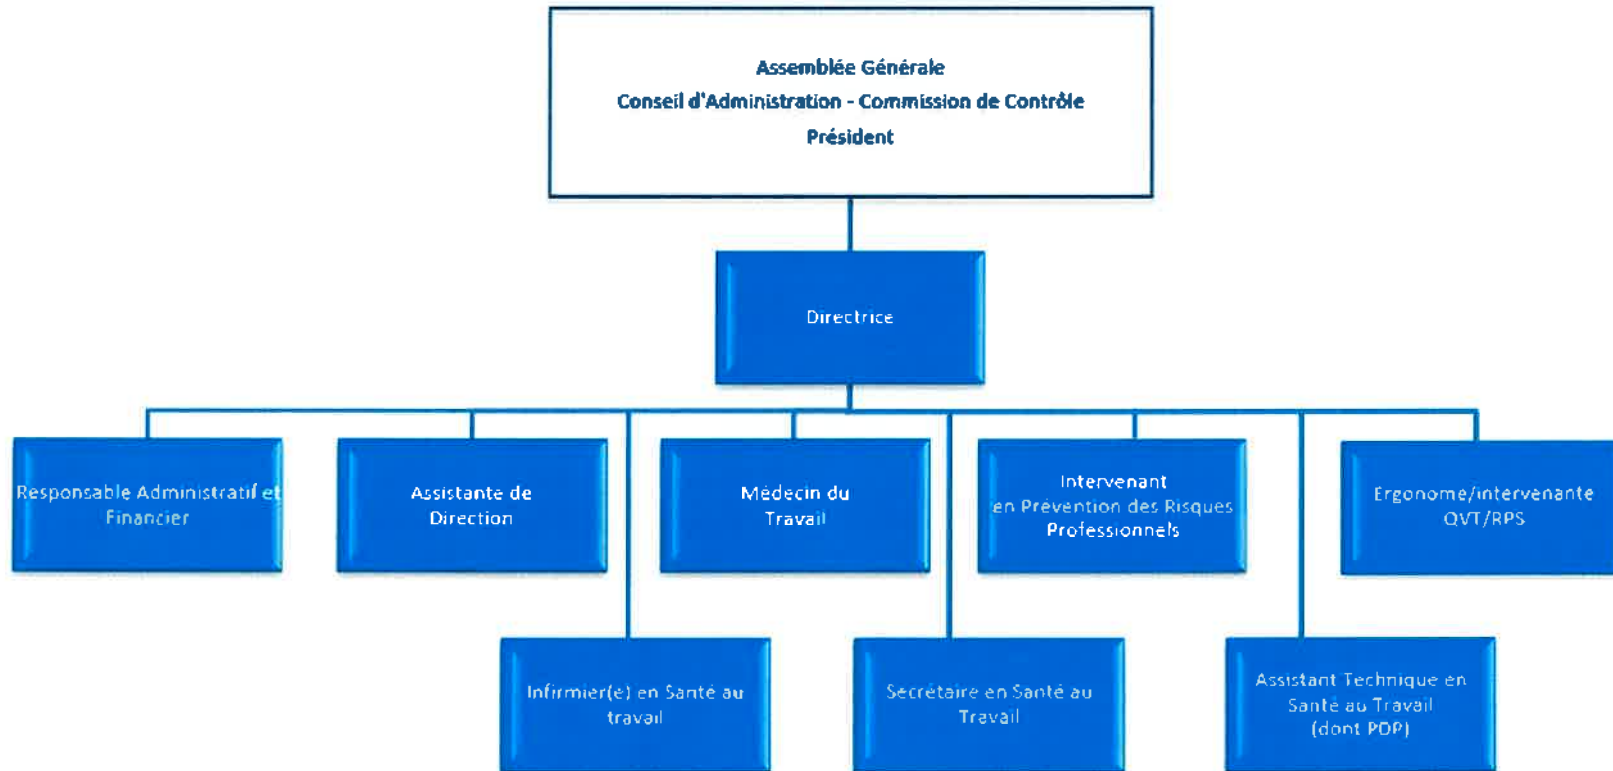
Assemblée Générale
Conseil d'Administration - Commission de Contrôle
Président

Directrice

Responsable Administratif et Financier

Assistante de Direction

Médecin du Travail

Intervenant en Prévention des Risques Professionnels

Ergonome/intervenante QVT/RPS

Infirmier(e) en Santé au travail

Secrétaire en Santé au Travail

Assistant Technique en Santé au Travail (dont PDP)